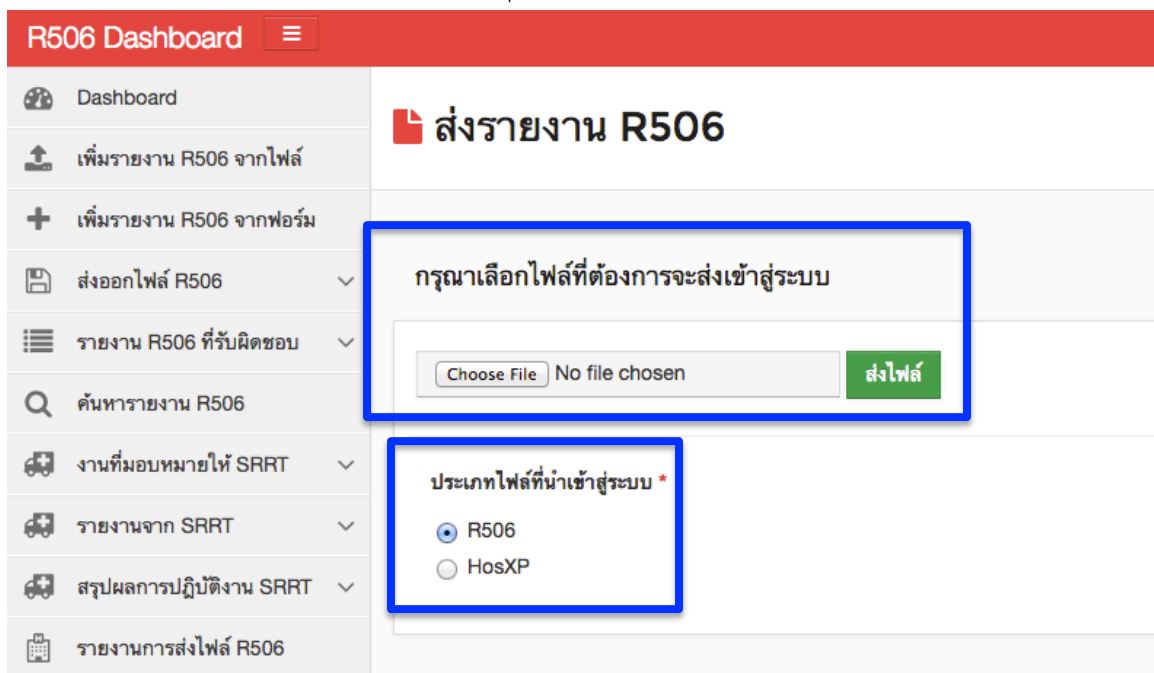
R506 Dashboard ≡

Dashboard

เพิ่มรายงาน R506 จากไฟล์

เพิ่มรายงาน R506 จากฟอร์ม

ส่งออกไฟล์ R506

รายงาน R506 ที่รับผิดชอบ

ค้นหารายงาน R506

งานที่มอบหมายให้ SRRT

รายงานจาก SRRT

สรุปผลการปฏิบัติงาน SRRT

รายงานการส่งไฟล์ R506

ส่งรายงาน R506

กรุณาเลือกไฟล์ที่ต้องการจะส่งเข้าสู่ระบบ

Choose File No file chosen

ส่งไฟล์

ประเภทไฟล์ที่นำเข้าสู่ระบบ *

R506

HosXP